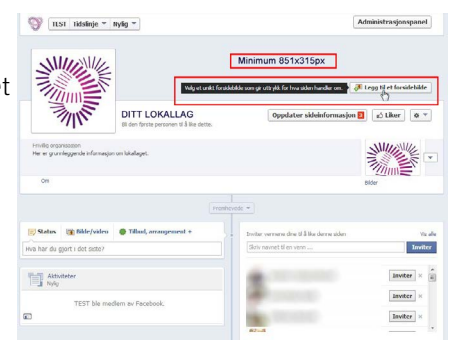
TEST Tidslinje ▼ Nylig ▼

Administrasjonspanel

Minimum 851x315px

t

Velg et unikt forsidebilde som gir uttrykk for hva siden handler om.

Legg til et forsidebilde

DITT LOKALLAG

Bli den første personen til å like dette.

Oppdater sideinformasjon

Liker

Frivillig organisasjon

Her er grunnleggende informasjon om lokallaget.

Om

Bilder

Fremhevede ▼

Status

Bilde/video

Tilbud, arrangement +

Hva har du gjort i dot dete?

Aktiviteter

Nylig

TEST ble medlem av Facebook.

Inviter vennene dine til å like denne siden

Se alle

Skriv navnet til en venn ...

Inviter

Inviter

Inviter

Inviter